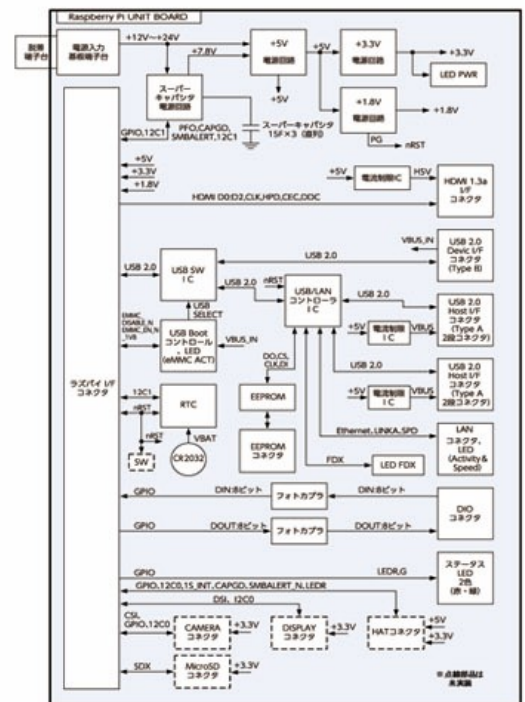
Raspberry Pi UNIT BOARD

別筐端子台

電源入力基板端子台

+12V〜+24V

+7.8V

+5V 電源回路

+5V

+3.3V 電源回路

+3.3V

LED PWR

スーパーキャパシタ電源回路

+5V

+1.8V 電源回路

+1.8V

PG

nRST

GPIO,12C1

PFO,CAPGD, SMBALERT,12C1

スーパーキャパシタ 15F×3（直列）

+5V

+3.3V

+1.8V

+5V

電流制限IC

HSV

HDMI 1.3a I/F コネクタ

HDMI D0:D2,CLK,HPD,CEC,DDC

USB 2.0

VBUS_IN

USB 2.0 Devic I/F コネクタ (Type B)

USB 2.0

USB SW IC

USB SELECT

USB 2.0

nRST

USB/LAN コントローラ IC

USB 2.0

USB 2.0 Host I/F コネクタ (Type A 2段コネクタ)

EMMC DISABLE_N, EMMC_EN_N, 1V8

USB Boot コントロール, LED (eMMC ACT)

VBUS_IN

+5V

電流制限IC

VBUS

DO,CS, CLK,DI

USB 2.0

USB 2.0 Host I/F コネクタ (Type A 2段コネクタ)

ラズパイ I/F コネクタ

12C1

RTC

EEPROM

+5V

電流制限IC

VBUS

nRST

nRST

VBAT

EEPROM コネクタ

Ethernet, LINKA, SPD

LAN コネクタ, LED (Activity& Speed)

SW

CR2032

FDX

LED FDX

GPIO

DIN:8ビット

フォトカプラ

DIN:8ビット

DIO コネクタ

GPIO

DOUT:8ビット

フォトカプラ

DOUT:8ビット

GPIO

LEDR,G

ステータス LED 2色 (赤・緑)

GPIO,12C0,1S_INT,CAPGD, SMBALERT_N,LEDR

DSI, I2C0

CSI, GPIO,12C0

CAMERA コネクタ

+3.3V

DISPLAY コネクタ

+3.3V

HATコネクタ

+5V

+3.3V

SDX

MicroSD コネクタ

+3.3V

※点線部品は未実装